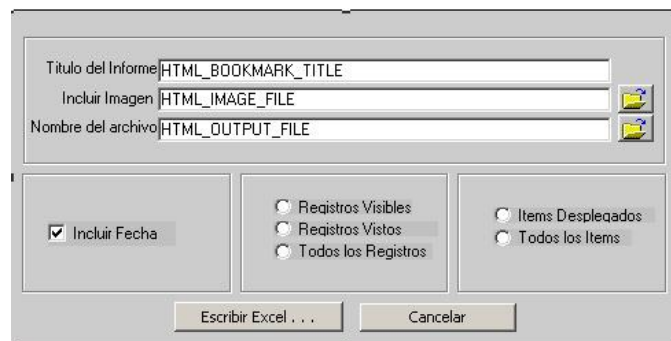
Titulo del Informe HTML_BOOKMARK_TITLE
Incluir Imagen HTML_IMAGE_FILE
Nombre del archivo HTML_OUTPUT_FILE

Incluir Fecha

Registros Visibles
Registros Vistos
Todos los Registros

Items Desplegados
Todos los Items

Escribir Excel . . .
Cancelar